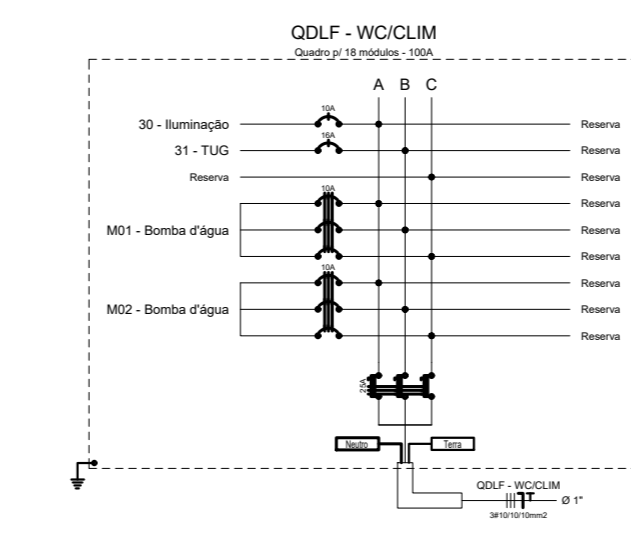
QDLF - WC/CLIM
Quadro p/ 18 módulos - 100A

A B C

30 - Iluminação
10A
Reserva

31 - TUG
16A
Reserva

Reserva
Reserva

10A
Reserva
M01 - Bomba d'água
Reserva
Reserva

10A
Reserva
M02 - Bomba d'água
Reserva
Reserva

25A

Neutro
Terra

QDLF - WC/CLIM
Ø 1"
3#10/10/10mm2